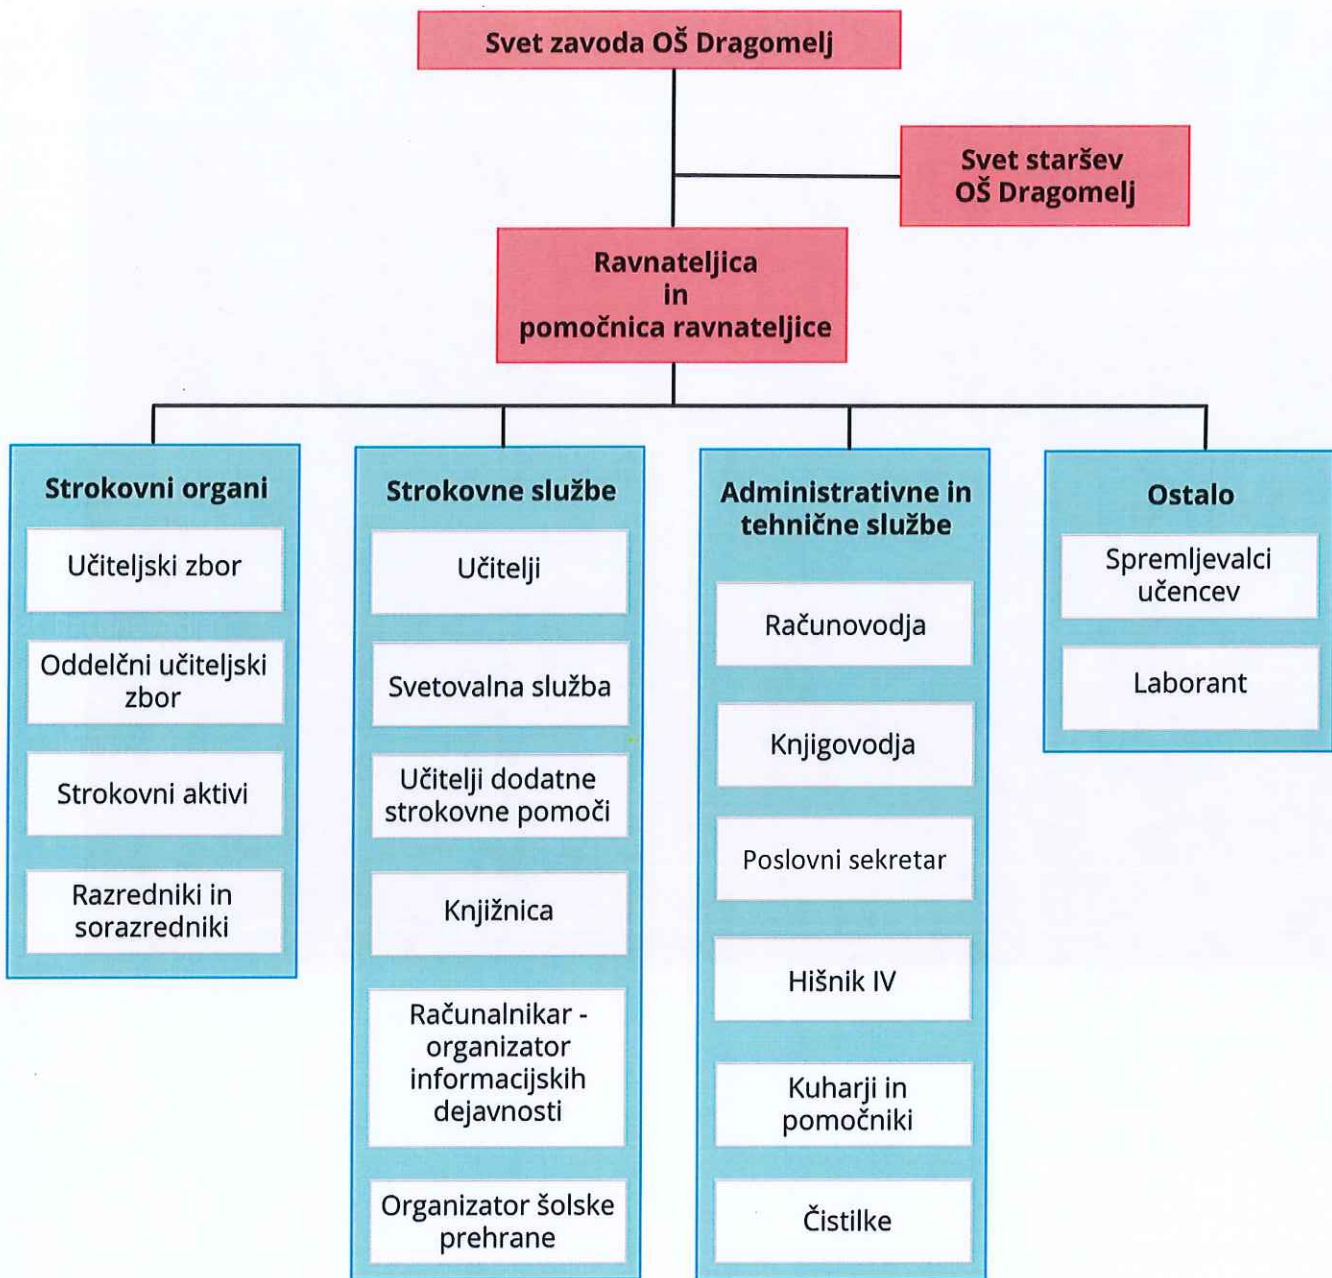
Svet zavoda OŠ Dragomelj

Svet staršev OŠ Dragomelj

Ravnateljica in pomočnica ravnateljice

Strokovni organi

Učiteljski zbor

Oddelčni učiteljski zbor

Strokovni aktivi

Razredniki in sorazredniki

Strokovne službe

Učitelji

Svetovalna služba

Učitelji dodatne strokovne pomoči

Knjižnica

Računalnikar - organizator informacijskih dejavnosti

Organizator šolske prehrane

Administrativne in tehnične službe

Računovodja

Knjigovodja

Poslovni sekretar

Hišnik IV

Kuharji in pomočniki

Čistilke

Ostalo

Spremljevalci učencev

Laborant